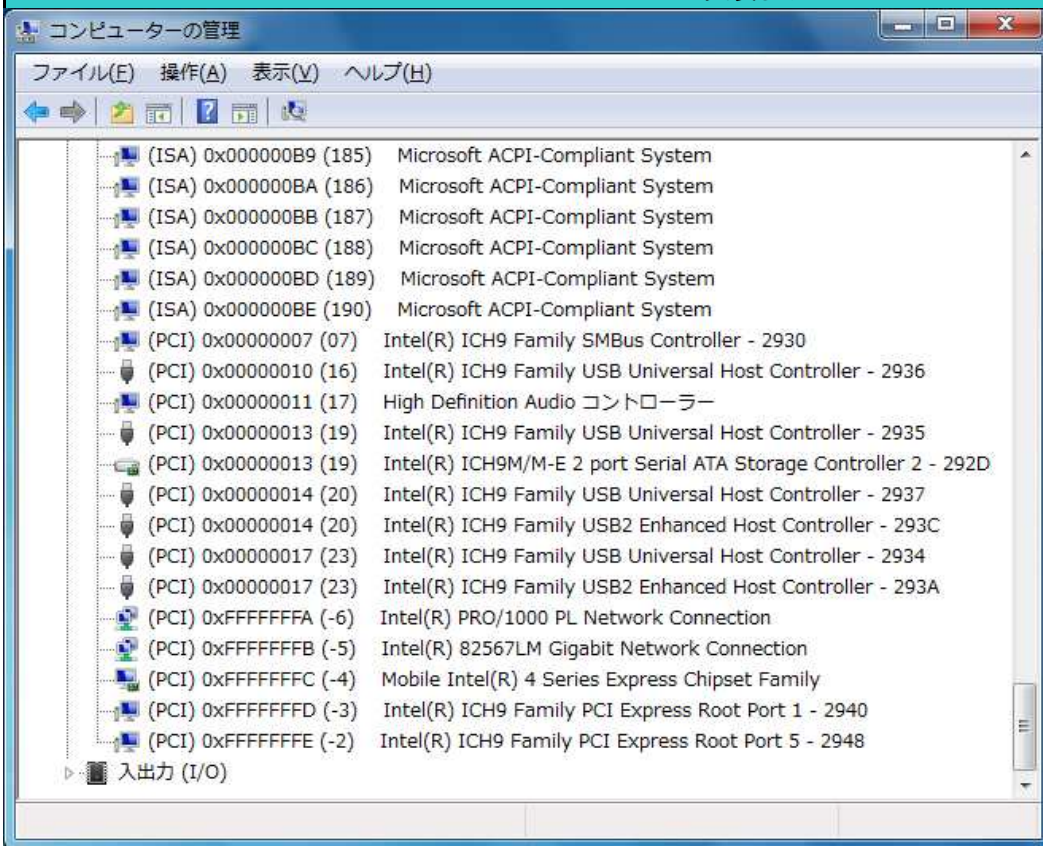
コンピューターの管理

ファイル(F) 操作(A) 表示(V) ヘルプ(H)

(ISA) 0x000000B9 (185) Microsoft ACPI-Compliant System
(ISA) 0x000000BA (186) Microsoft ACPI-Compliant System
(ISA) 0x000000BB (187) Microsoft ACPI-Compliant System
(ISA) 0x000000BC (188) Microsoft ACPI-Compliant System
(ISA) 0x000000BD (189) Microsoft ACPI-Compliant System
(ISA) 0x000000BE (190) Microsoft ACPI-Compliant System
(PCI) 0x00000007 (07) Intel(R) ICH9 Family SMBus Controller - 2930
(PCI) 0x00000010 (16) Intel(R) ICH9 Family USB Universal Host Controller - 2936
(PCI) 0x00000011 (17) High Definition Audio コントローラー
(PCI) 0x00000013 (19) Intel(R) ICH9 Family USB Universal Host Controller - 2935
(PCI) 0x00000013 (19) Intel(R) ICH9M/M-E 2 port Serial ATA Storage Controller 2 - 292D
(PCI) 0x00000014 (20) Intel(R) ICH9 Family USB Universal Host Controller - 2937
(PCI) 0x00000014 (20) Intel(R) ICH9 Family USB2 Enhanced Host Controller - 293C
(PCI) 0x00000017 (23) Intel(R) ICH9 Family USB Universal Host Controller - 2934
(PCI) 0x00000017 (23) Intel(R) ICH9 Family USB2 Enhanced Host Controller - 293A
(PCI) 0xFFFFFFFA (-6) Intel(R) PRO/1000 PL Network Connection
(PCI) 0xFFFFFFFB (-5) Intel(R) 82567LM Gigabit Network Connection
(PCI) 0xFFFFFFFC (-4) Mobile Intel(R) 4 Series Express Chipset Family
(PCI) 0xFFFFFFFD (-3) Intel(R) ICH9 Family PCI Express Root Port 1 - 2940
(PCI) 0xFFFFFFFE (-2) Intel(R) ICH9 Family PCI Express Root Port 5 - 2948
入出力 (I/O)